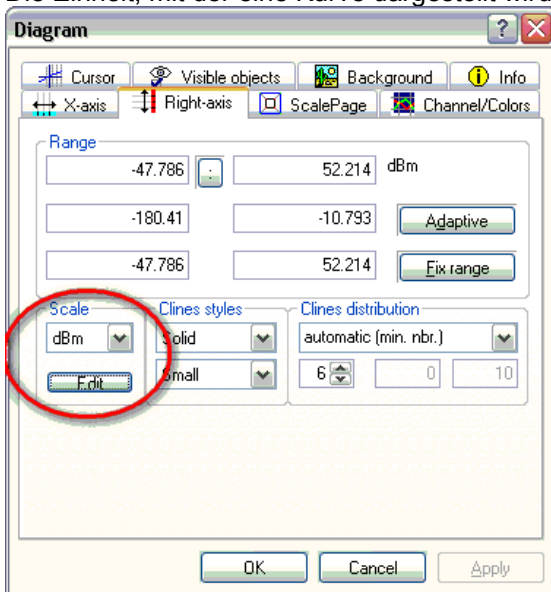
Die Einheit, mit der eine Kurve dargestellt wird

Diagram

Cursor
Visible objects
Background
Info
X-axis
Right-axis
ScalePage
Channel/Colors

Range
-47.786
:
52.214
dBm
-180.41
-10.793
Adaptive
-47.786
52.214
Fix range

Scale
dBm
Edit

Clines styles
Solid
Small

Clines distribution
automatic (min. nbr.)
6
0
10

OK
Cancel
Apply